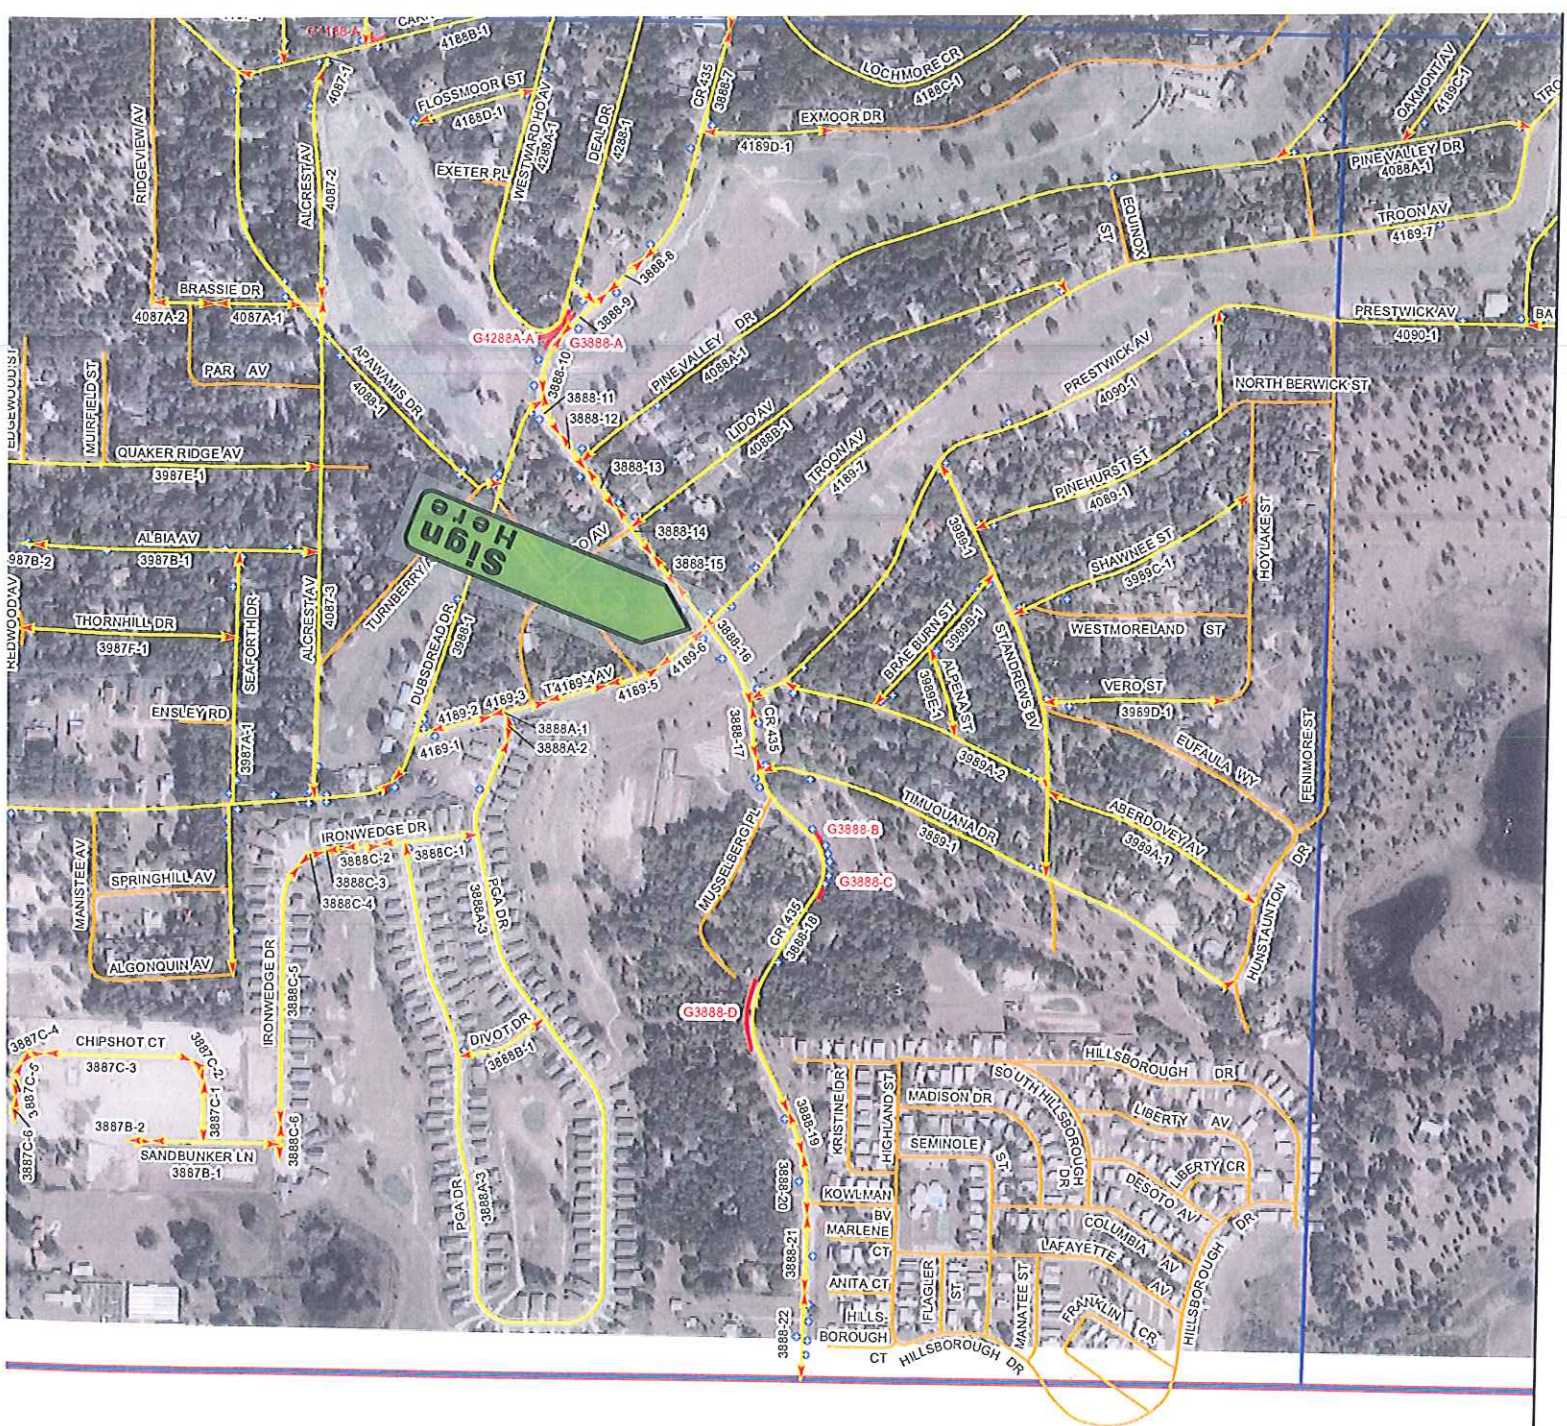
G4188-A
CAR
4188B-1
LOCHMORE CR
4188C-1
OAKMONT AV
4189C-1
RIDGEVIEW AV
4087-1
FLOSSMOOR ST
4188D-1
WESTWARD HO AV
4288A-1
DEAL DR
4288-1
CR 435
3888-7
EXMOOR DR
4189D-1
PINE VALLEY DR
4088A-1
EXETER PL
ALCREST AV
4087-2
EQUINOX
ST
TROON AV
4189-7
3888-8
BRASSIE DR
4087A-2
4087A-1
3888-9
G4288A-A
G3888-A
PRESTWICK AV
4090-1
PAR AV
APAWAMIS DR
4088-1
3888-10
PINE VALLEY DR
4088A-1
EDGEWOOD ST
MUIRFIELD ST
3888-11
3888-12
NORTH BERWICK ST
PRESTWICK AV
4090-1
LIDO AV
4088B-1
QUAKER RIDGE AV
3987E-1
3888-13
TROON AV
4189-7
PINEHURST ST
4089-1
Sign Here
ALBIA AV
3987B-1
987B-2
LIDO AV
3888-14
3888-15
3989-1
HOYLAKE ST
SHAWNEE ST
3989C-1
REDWOOD AV
THORNHILL DR
3987F-1
SEAFORTH DR
ALCREST AV
4087-3
TURNBERRY
DUBSDREAD DR
3988-1
BRAE BURN ST
3989B-1
ST ANDREWS BV
WESTMORELAND ST
3888-16
4189-6
T4169-4 AV
4189-5
ALPENA ST
3989E-1
VERO ST
3989D-1
ENSLEY RD
4189-2
4189-3
3888A-1
3888A-2
4189-1
3888-17
CR 435
3989A-2
EUFAULA WY
FENIMORE ST
3987A-1
TIMUQUANA DR
3889-1
ABERDOVEY AV
3989A-1
IRONWEDGE DR
3888C-2
3888C-1
G3888-B
MANISTEE AV
SPRINGHILL AV
3888C-3
3888C-4
MUSSELBERG PL
G3888-C
PGA DR
3888A-3
CR 435
3888-18
HUNSTAUNTON DR
ALGONQUIN AV
IRONWEDGE DR
3888C-5
G3888-D
3887C-4
CHIPSHOT CT
3887C-2
3887C-3
3887C-5
3887C-1
DIVOT DR
3888B-1
HILLSBOROUGH DR
KRISTINE DR
HIGHLAND ST
MADISON DR
SOUTH HILLSBOROUGH DR
LIBERTY AV
3887B-2
3887C-6
SANDBUNKER LN
3887B-1
3888C-6
3888-19
SEMINOLE
ST
LIBERTY CR
DESOTO AV
PGA DR
3888A-3
3888-20
KOWLMAN BV
MARLENE CT
COLUMBIA AV
LAFAYETTE AV
HILLSBOROUGH DR
3888-21
ANITA CT
FLAGLER ST
MANATEE ST
FRANKLIN CR
HILLS-BOROUGH CT
3888-22
HILLSBOROUGH DR
BA
TRO